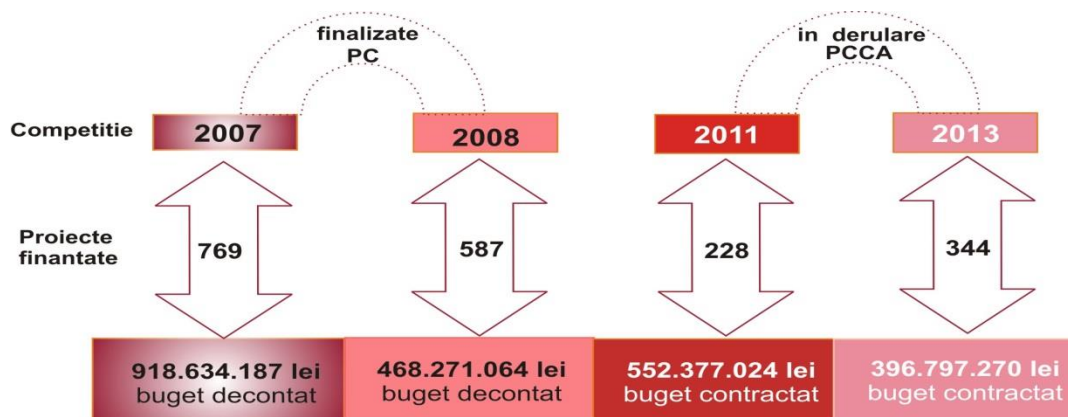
finalizate PC

in derulare PCCA

Competitie

2007

2008

2011

2013

Proiecte finantate

769

587

228

344

918.634.187 lei buget decontat

468.271.064 lei buget decontat

552.377.024 lei buget contractat

396.797.270 lei buget contractat